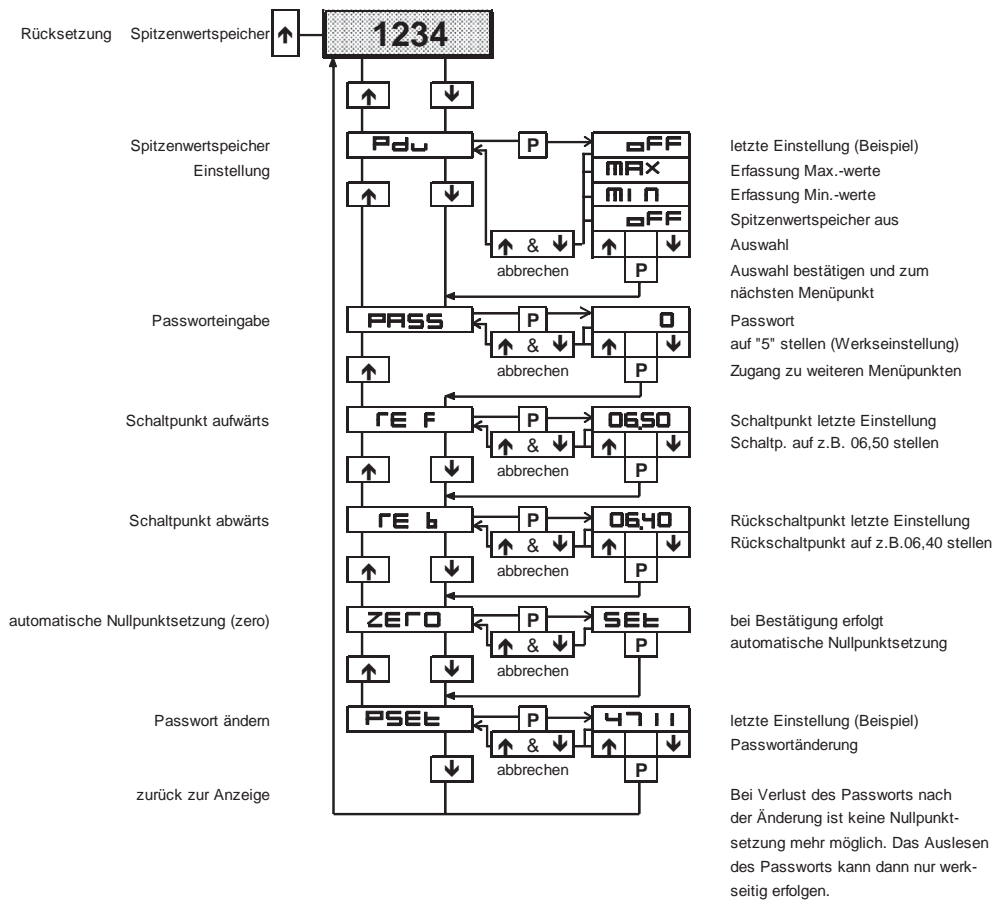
Rücksetzung Spitzenwertspeicher ↑ 1234

↑ ↓

Spitzenwertspeicher Einstellung
Pdu P oFF letzte Einstellung (Beispiel)
MAX Erfassung Max.-werte
MI N Erfassung Min.-werte
oFF Spitzenwertspeicher aus
↑ & ↓ ↑ ↓ Auswahl
abbrechen P Auswahl bestätigen und zum nächsten Menüpunkt
↑ ↓

Passworteingabe
PASS P 0 Passwort
↑ & ↓ ↑ ↓ auf "5" stellen (Werkseinstellung)
↑ abbrechen P Zugang zu weiteren Menüpunkten

Schaltpunkt aufwärts
rE F P 06,50 Schaltpunkt letzte Einstellung
↑ & ↓ ↑ ↓ Schaltp. auf z.B. 06,50 stellen
↑ ↓ abbrechen P

Schaltpunkt abwärts
rE b P 06,40 Rückschaltpunkt letzte Einstellung
↑ & ↓ ↑ ↓ Rückschaltpunkt auf z.B.06,40 stellen
↑ ↓ abbrechen P

automatische Nullpunktsetzung (zero)
ZErO P SEt bei Bestätigung erfolgt
↑ & ↓ P automatische Nullpunktsetzung
↑ ↓ abbrechen

Passwort ändern
PSEt P 4711 letzte Einstellung (Beispiel)
↑ & ↓ ↑ ↓ Passwortänderung
↓ abbrechen P

zurück zur Anzeige

Bei Verlust des Passworts nach der Änderung ist keine Nullpunktsetzung mehr möglich. Das Auslesen des Passworts kann dann nur werkseitig erfolgen.